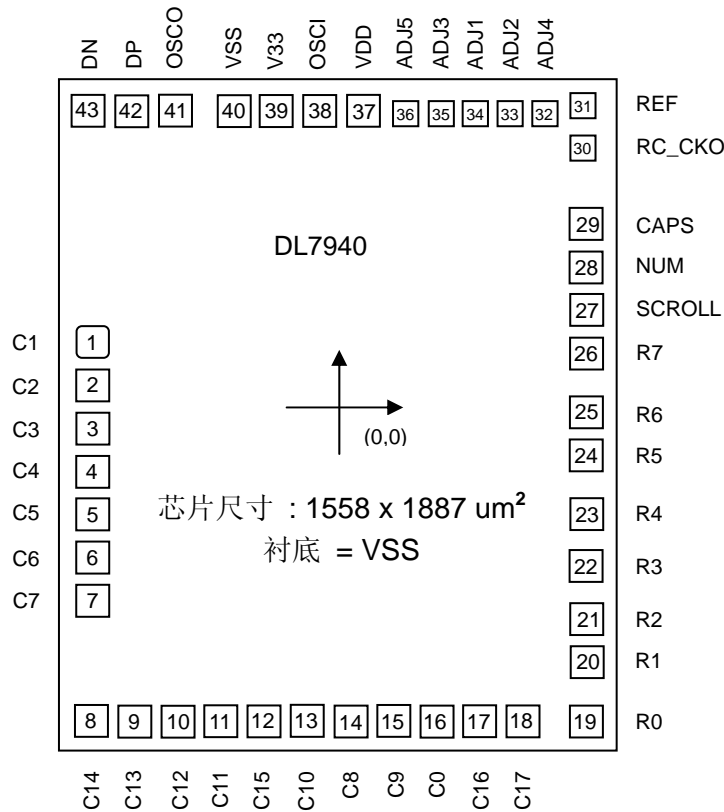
DN DP OSCO VSS V33 OSCI VDD ADJ5 ADJ3 ADJ1 ADJ2 ADJ4

43 42 41 40 39 38 37 36 35 34 33 32 31 REF
30 RC_CKO

29 CAPS
DL7940
28 NUM
27 SCROLL
C1 1
26 R7
C2 2
C3 3
25 R6
(0,0)
C4 4
24 R5
C5 5
芯片尺寸 : 1558 x 1887 um$^2$
23 R4
C6 6
衬底 = VSS
22 R3
C7 7
21 R2
20 R1

8 9 10 11 12 13 14 15 16 17 18 19 R0

C14 C13 C12 C11 C15 C10 C8 C9 C0 C16 C17